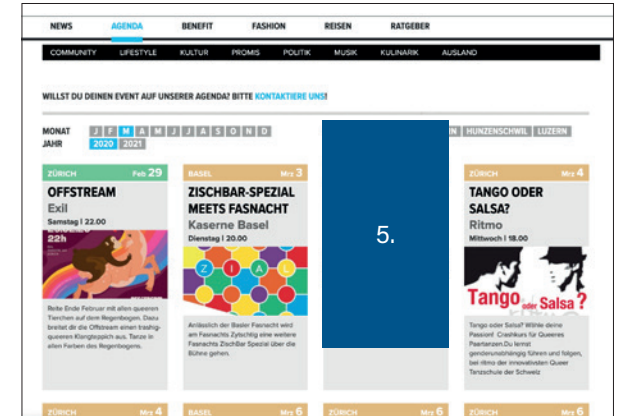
NEWS AGENDA BENEFIT FASHION REISEN RATGEBER

COMMUNITY LIFESTYLE KULTUR PROMIS POLITIK MUSIK KULINARIK AUSLAND

WILLST DU DEINEN EVENT AUF UNSERER AGENDA? BITTE KONTAKTIERE UNS!

MONAT J F M A M J J A S O N D
JAHR 2020 2021

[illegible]N HUNZENSCHWIL LUZERN

ZÜRICH Feb 29
OFFSTREAM
Exil
Samstag | 22.00
22h
Reite Ende Februar mit allen queeren Tierchen auf dem Regenbogen. Dazu breitet dir die Offstream einen trashigen queeren Klangteppich aus. Tanze in allen Farben des Regenbogens.

BASEL Mrz 3
ZISCHBAR-SPEZIAL MEETS FASNACHT
Kaserne Basel
Dienstag | 20.00
Z I A L
Anlässlich der Basler Fasnacht wird am Fasnachts Zyschtig eine weitere Fasnachts ZischBar Spezial über die Bühne gehen.

5.

ZÜRICH Mrz 4
TANGO ODER SALSA?
Ritmo
Mittwoch | 18.00
Tango oder Salsa?
Tango oder Salsa? Wähle deine Passion! Crashkurs für Queeres Paartanzen.Du lernst genderunabhängig führen und folgen, bei Ritmo der innovativsten Queer Tanzschule der Schweiz

ZÜRICH Mrz 4
BASEL Mrz 6
ZÜRICH Mrz 6
ZÜRICH Mrz 6